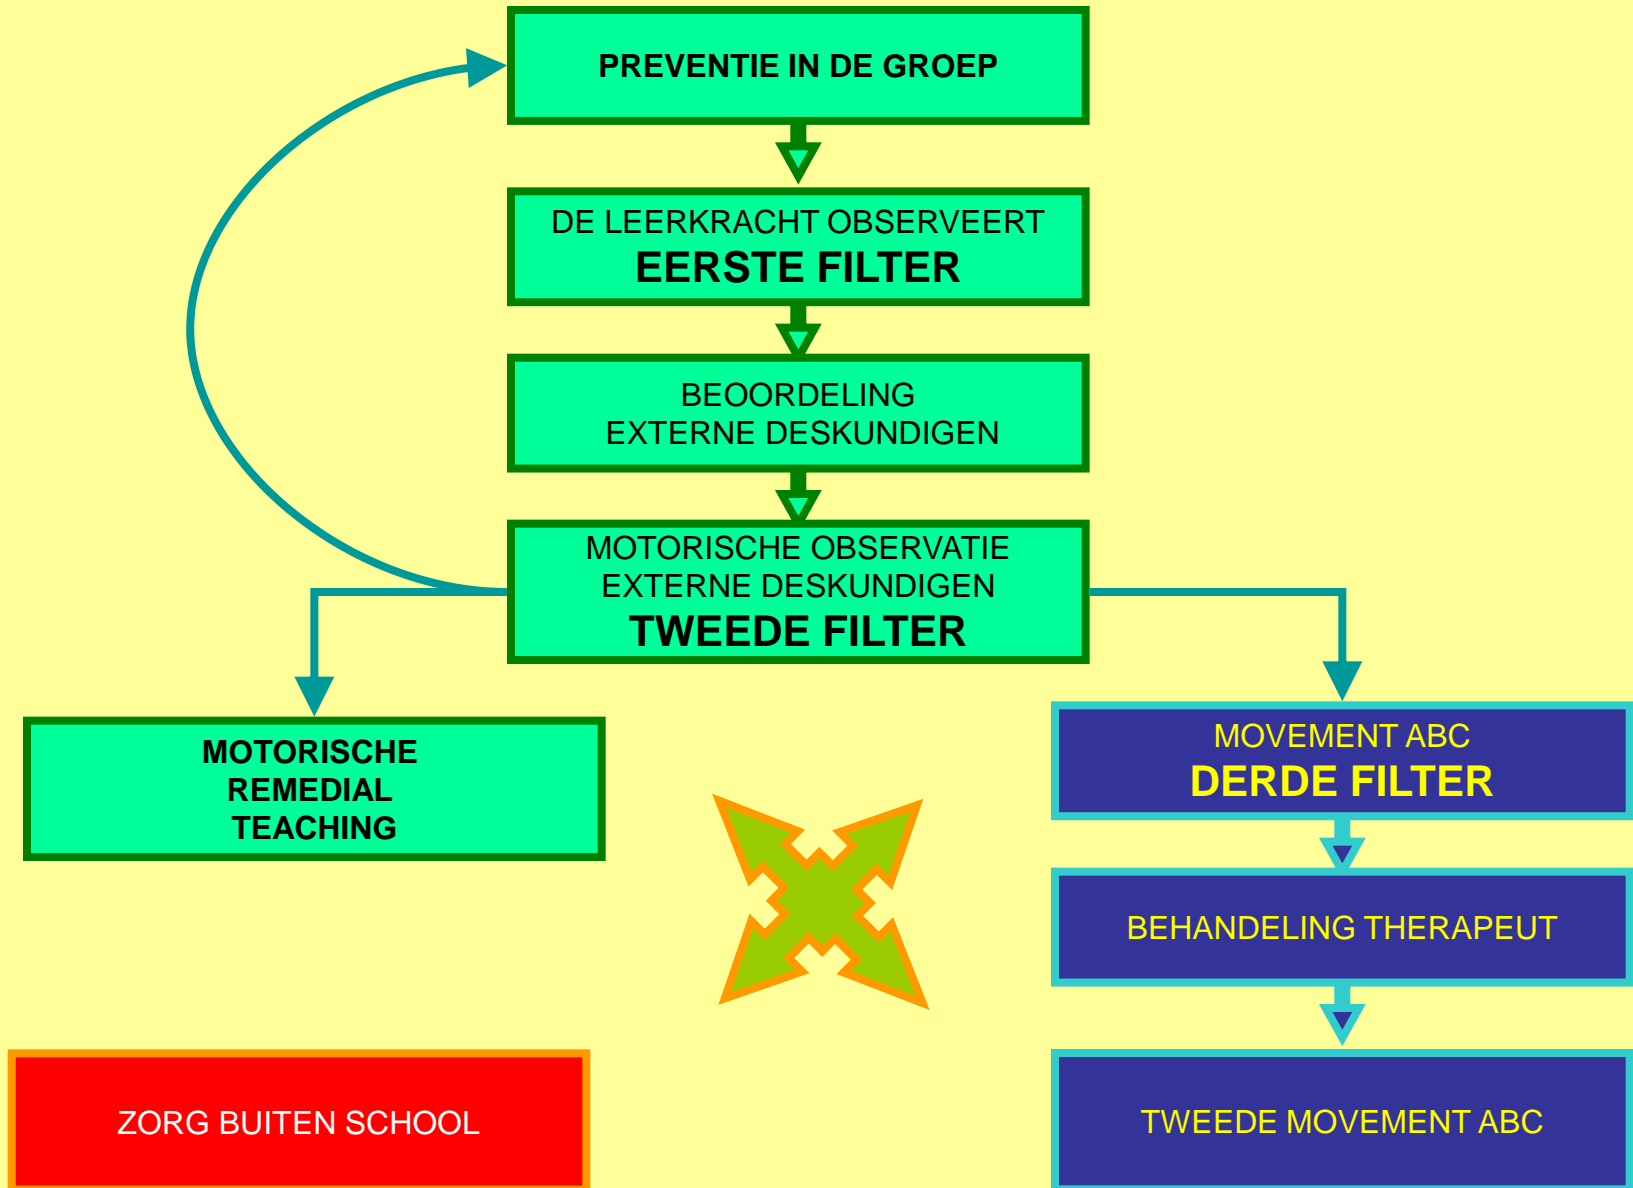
PREVENTIE IN DE GROEP

DE LEERKRACHT OBSERVEERT
EERSTE FILTER

BEOORDELING
EXTERNE DESKUNDIGEN

MOTORISCHE OBSERVATIE
EXTERNE DESKUNDIGEN
TWEEDE FILTER

MOTORISCHE
REMEDIAL
TEACHING

MOVEMENT ABC
DERDE FILTER

BEHANDELING THERAPEUT

ZORG BUITEN SCHOOL

TWEEDE MOVEMENT ABC